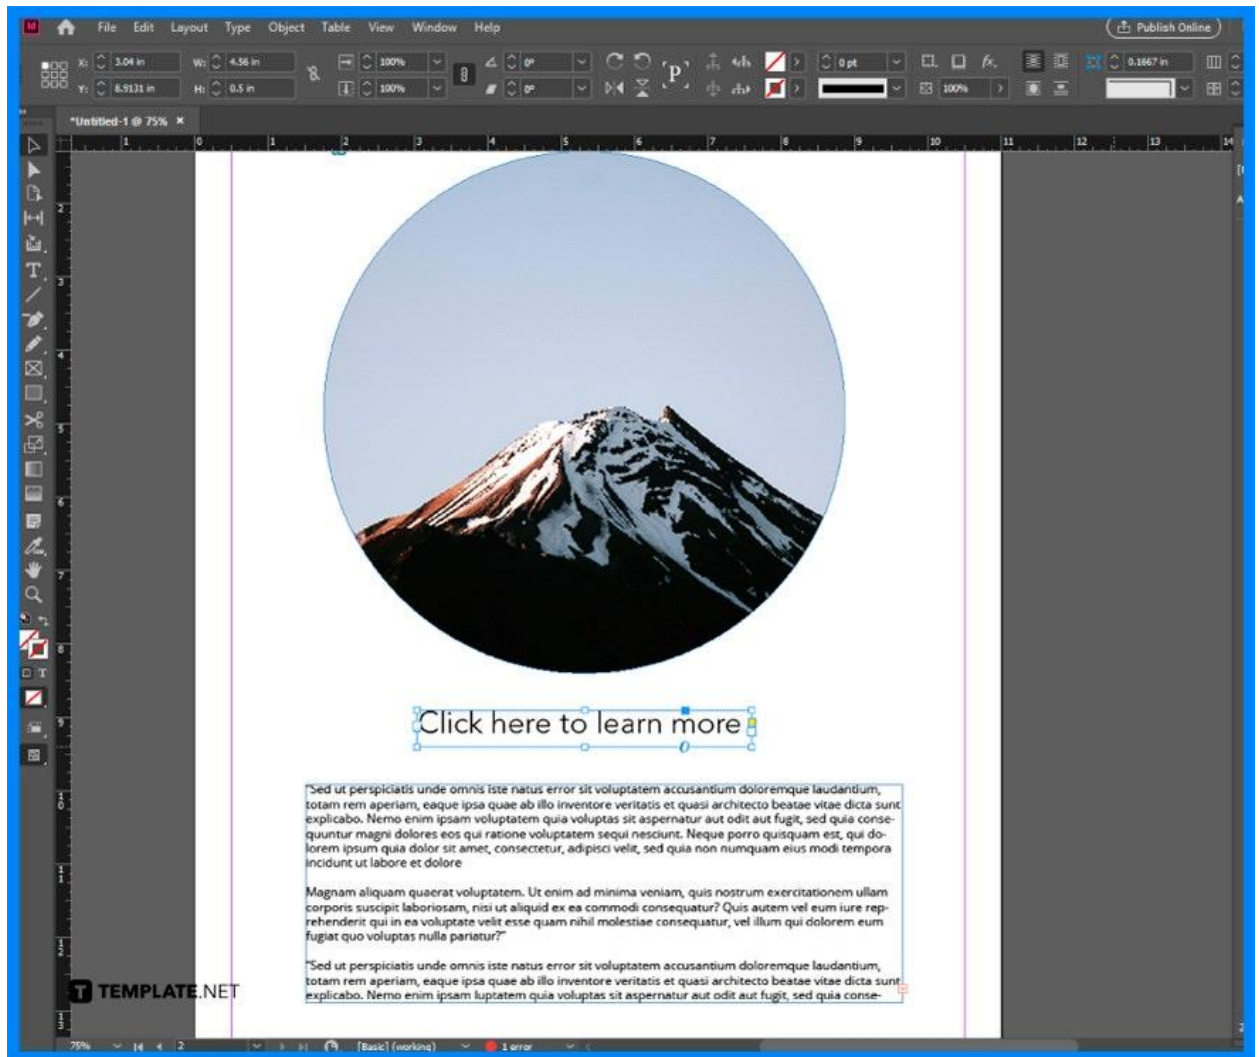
File Edit Layout Type Object Table View Window Help

Publish Online

X: 3.04 in
Y: 8.9131 in
W: 4.56 in
H: 0.5 in
100%
100%
0°
0°
0 pt
100%
0.1667 in

*Untitled-1 @ 75% ×

Click here to learn more

"Sed ut perspiciatis unde omnis iste natus error sit voluptatem accusantium doloremque laudantium, totam rem aperiam, eaque ipsa quae ab illo inventore veritatis et quasi architecto beatae vitae dicta sunt explicabo. Nemo enim ipsam voluptatem quia voluptas sit aspernatur aut odit aut fugit, sed quia consequuntur magni dolores eos qui ratione voluptatem sequi nesciunt. Neque porro quisquam est, qui dolorem ipsum quia dolor sit amet, consectetur, adipisci velit, sed quia non numquam eius modi tempora incidunt ut labore et dolore

Magnam aliquam quaerat voluptatem. Ut enim ad minima veniam, quis nostrum exercitationem ullam corporis suscipit laboriosam, nisi ut aliquid ex ea commodi consequatur? Quis autem vel eum iure reprehenderit qui in ea voluptate velit esse quam nihil molestiae consequatur, vel illum qui dolorem eum fugiat quo voluptas nulla pariatur?"

"Sed ut perspiciatis unde omnis iste natus error sit voluptatem accusantium doloremque laudantium, totam rem aperiam, eaque ipsa quae ab illo inventore veritatis et quasi architecto beatae vitae dicta sunt explicabo. Nemo enim ipsam luptatem quia voluptas sit aspernatur aut odit aut fugit, sed quia conse-

TEMPLATE.NET

75% 2 [Basic] (working) 1 error